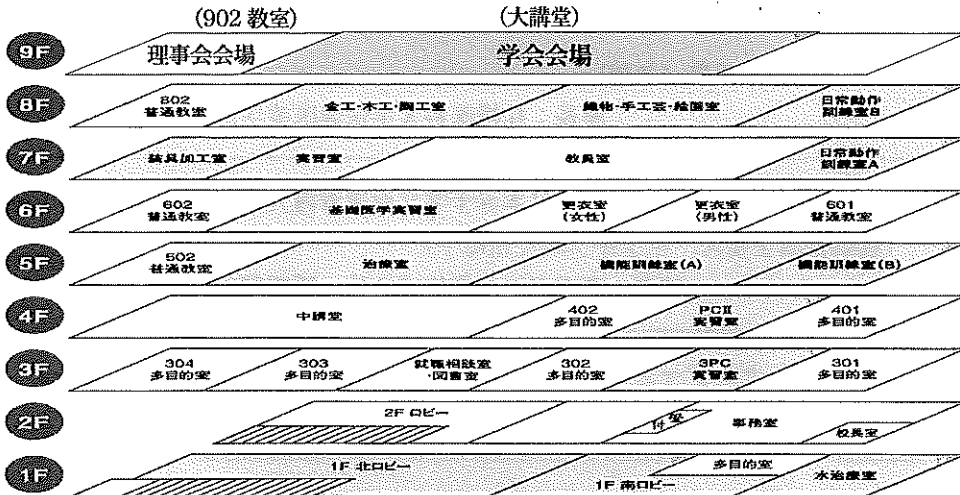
(902 教室)
(大講堂)

9F
理事会会場
学会会場

8F
802 普通教室
金工·木工·陶工室
織物·手工芸·絵画室
日常動作訓練室B

7F
装具加工室
実習室
教員室
日常動作訓練室A

6F
602 普通教室
基礎医学実習室
更衣室 (女性)
更衣室 (男性)
601 普通教室

5F
502 普通教室
治療室
機能訓練室(A)
機能訓練室(B)

4F
中講堂
402 多目的室
PCII 実習室
401 多目的室

3F
304 多目的室
303 多目的室
就職相談室 ·図書室
302 多目的室
3PC 実習室
301 多目的室

2F
2F ロビー
付室
事務室
校長室

1F
1F 北ロビー
多目的室
1F 南ロビー
水治療室